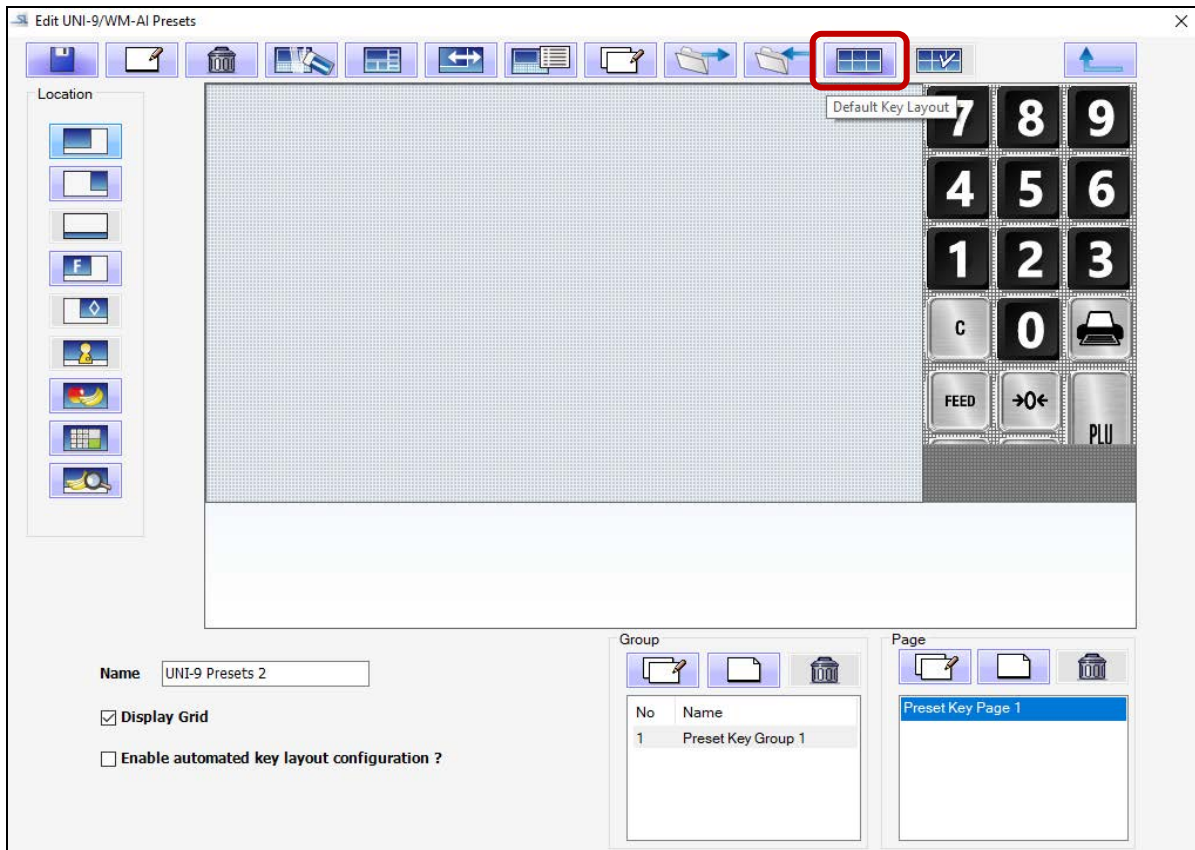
Edit UNI-9/WM-AI Presets

Location

Default Key Layout

7 8 9
4 5 6
1 2 3
C 0
FEED →0← PLU

Name UNI-9 Presets 2

☑ Display Grid

☐ Enable automated key layout configuration ?

Group

| No | Name |
|---|---|
| 1 | Preset Key Group 1 |

Page

Preset Key Page 1